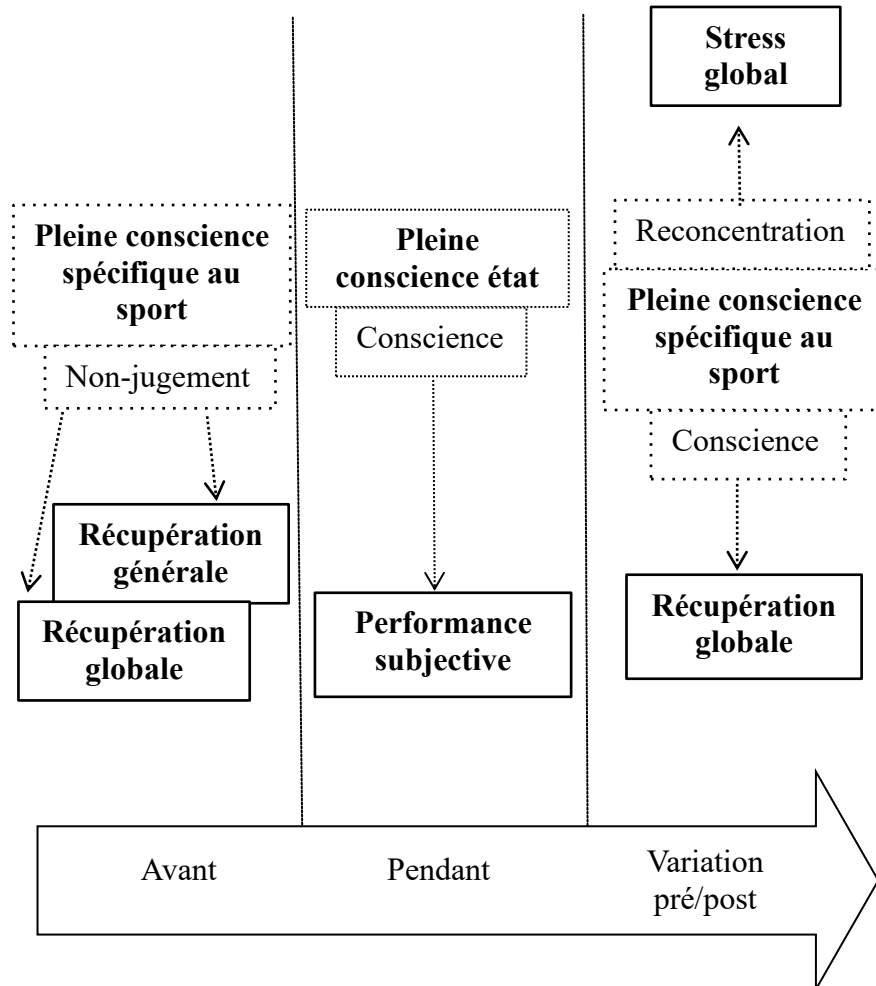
Stress global

Pleine conscience spécifique au sport

Non-jugement

Récupération générale

Récupération globale

Pleine conscience état

Conscience

Performance subjective

Reconcentration

Pleine conscience spécifique au sport

Conscience

Récupération globale

Avant

Pendant

Variation pré/post